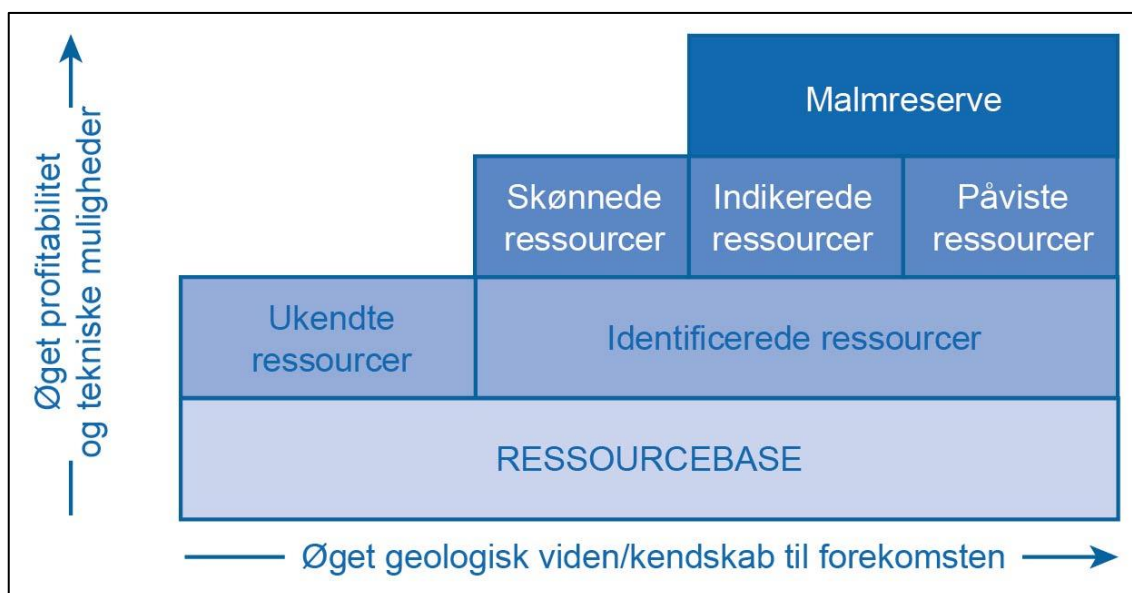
Øget profitabilitet og tekniske muligheder

Malmreserve

Skønnede ressourcer

Indikerede ressourcer

Påviste ressourcer

Ukendte ressourcer

Identificerede ressourcer

RESSOURCEBASE

Øget geologisk viden/kendskab til forekomsten